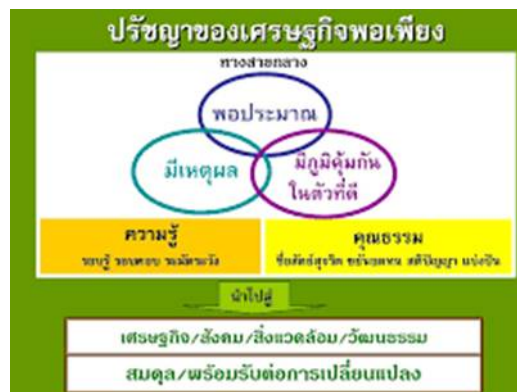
ปรัชญาของเศรษฐกิจพอเพียง

ทางสายกลาง

พอประมาณ

มีเหตุผล

มีภูมิคุ้มกันในตัวที่ดี

ความรู้
รอบรู้ รอบคอบ ระมัดระวัง

คุณธรรม
ซื่อสัตย์สุจริต ขยันอดทน สติปัญญา แบ่งปัน

นำไปสู่

เศรษฐกิจ/สังคม/สิ่งแวดล้อม/วัฒนธรรม

สมดุล/พร้อมรับต่อการเปลี่ยนแปลง